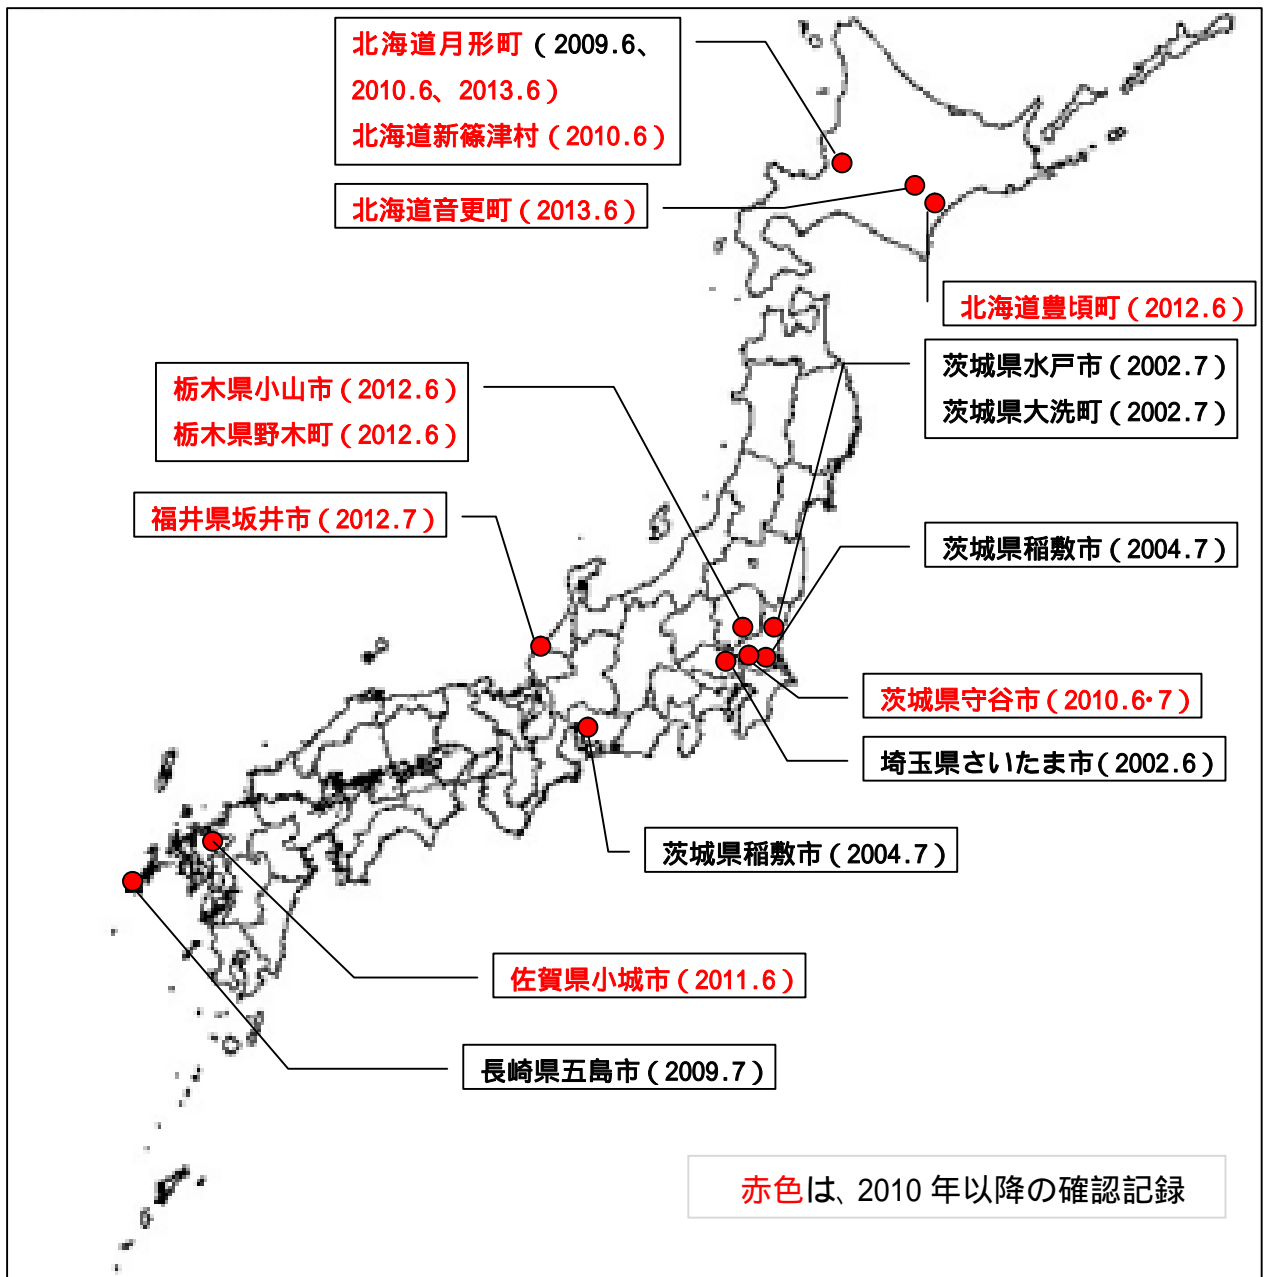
北海道月形町（2009.6、2010.6、2013.6）
北海道新篠津村（2010.6）

北海道音更町（2013.6）

北海道豊頃町（2012.6）

茨城県水戸市（2002.7）
茨城県大洗町（2002.7）

栃木県小山市（2012.6）
栃木県野木町（2012.6）

福井県坂井市（2012.7）

茨城県稲敷市（2004.7）

茨城県守谷市（2010.6･7）

埼玉県さいたま市（2002.6）

茨城県稲敷市（2004.7）

佐賀県小城市（2011.6）

長崎県五島市（2009.7）

赤色は、2010 年以降の確認記録